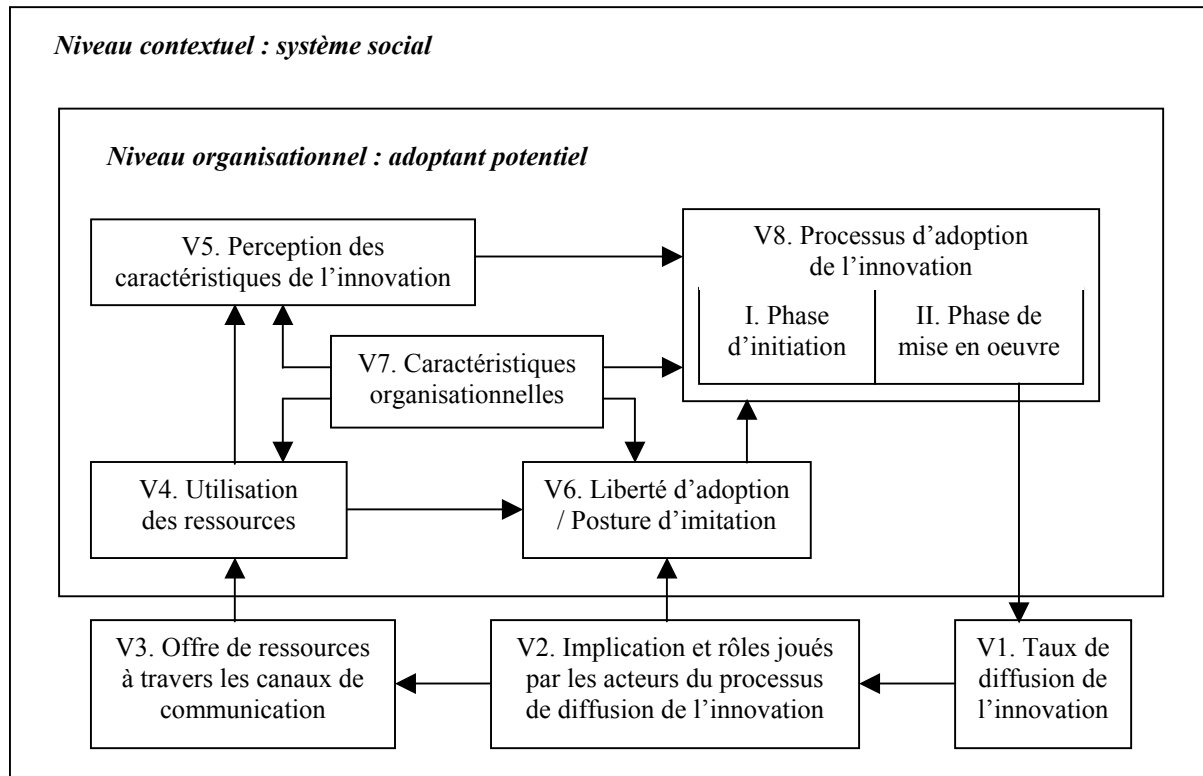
*Niveau contextuel : système social*

*Niveau organisationnel : adoptant potentiel*

V5. Perception des caractéristiques de l'innovation

V8. Processus d'adoption de l'innovation

I. Phase d'initiation

II. Phase de mise en oeuvre

V7. Caractéristiques organisationnelles

V4. Utilisation des ressources

V6. Liberté d'adoption / Posture d'imitation

V3. Offre de ressources à travers les canaux de communication

V2. Implication et rôles joués par les acteurs du processus de diffusion de l'innovation

V1. Taux de diffusion de l'innovation